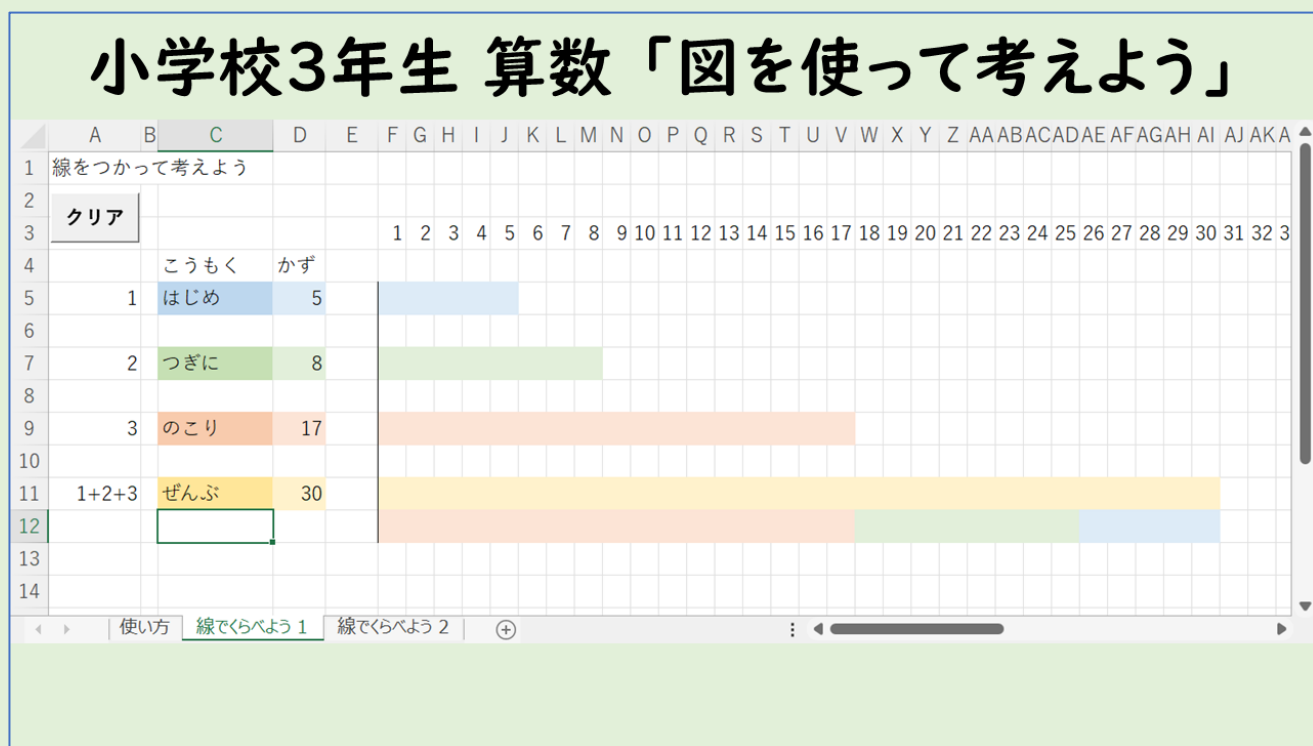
小学校3年生 算数「図を使って考えよう」

|  | A | B | C | D | E | F | G | H | I | J | K | L | M | N | O | P | Q | R | S | T | U | V | W | X | Y | Z | AA | AB | AC | AD | AE | AF | AG | AH | AI | AJ | AK | A |
|---|---|---|---|---|---|---|---|---|---|---|---|---|---|---|---|---|---|---|---|---|---|---|---|---|---|---|---|---|---|---|---|---|---|---|---|---|---|---|
| 1 | 線をつかって考えよう | | | | | | | | | | | | | | | | | | | | | | | | | | | | | | | | | | | | | |
| 2 | クリア | | | | | | | | | | | | | | | | | | | | | | | | | | | | | | | | | | | | | |
| 3 | | | | | | 1 | 2 | 3 | 4 | 5 | 6 | 7 | 8 | 9 | 10 | 11 | 12 | 13 | 14 | 15 | 16 | 17 | 18 | 19 | 20 | 21 | 22 | 23 | 24 | 25 | 26 | 27 | 28 | 29 | 30 | 31 | 32 | 3 |
| 4 | | | こうもく | かず | | | | | | | | | | | | | | | | | | | | | | | | | | | | | | | | | | |
| 5 | 1 | | はじめ | 5 | | | | | | | | | | | | | | | | | | | | | | | | | | | | | | | | | | |
| 6 | | | | | | | | | | | | | | | | | | | | | | | | | | | | | | | | | | | | | | |
| 7 | 2 | | つぎに | 8 | | | | | | | | | | | | | | | | | | | | | | | | | | | | | | | | | | |
| 8 | | | | | | | | | | | | | | | | | | | | | | | | | | | | | | | | | | | | | | |
| 9 | 3 | | のこり | 17 | | | | | | | | | | | | | | | | | | | | | | | | | | | | | | | | | | |
| 10 | | | | | | | | | | | | | | | | | | | | | | | | | | | | | | | | | | | | | | |
| 11 | 1+2+3 | | ぜんぶ | 30 | | | | | | | | | | | | | | | | | | | | | | | | | | | | | | | | | | |
| 12 | | | | | | | | | | | | | | | | | | | | | | | | | | | | | | | | | | | | | | |
| 13 | | | | | | | | | | | | | | | | | | | | | | | | | | | | | | | | | | | | | | |
| 14 | | | | | | | | | | | | | | | | | | | | | | | | | | | | | | | | | | | | | | |

使い方 | 線でくらべよう 1 | 線でくらべよう 2